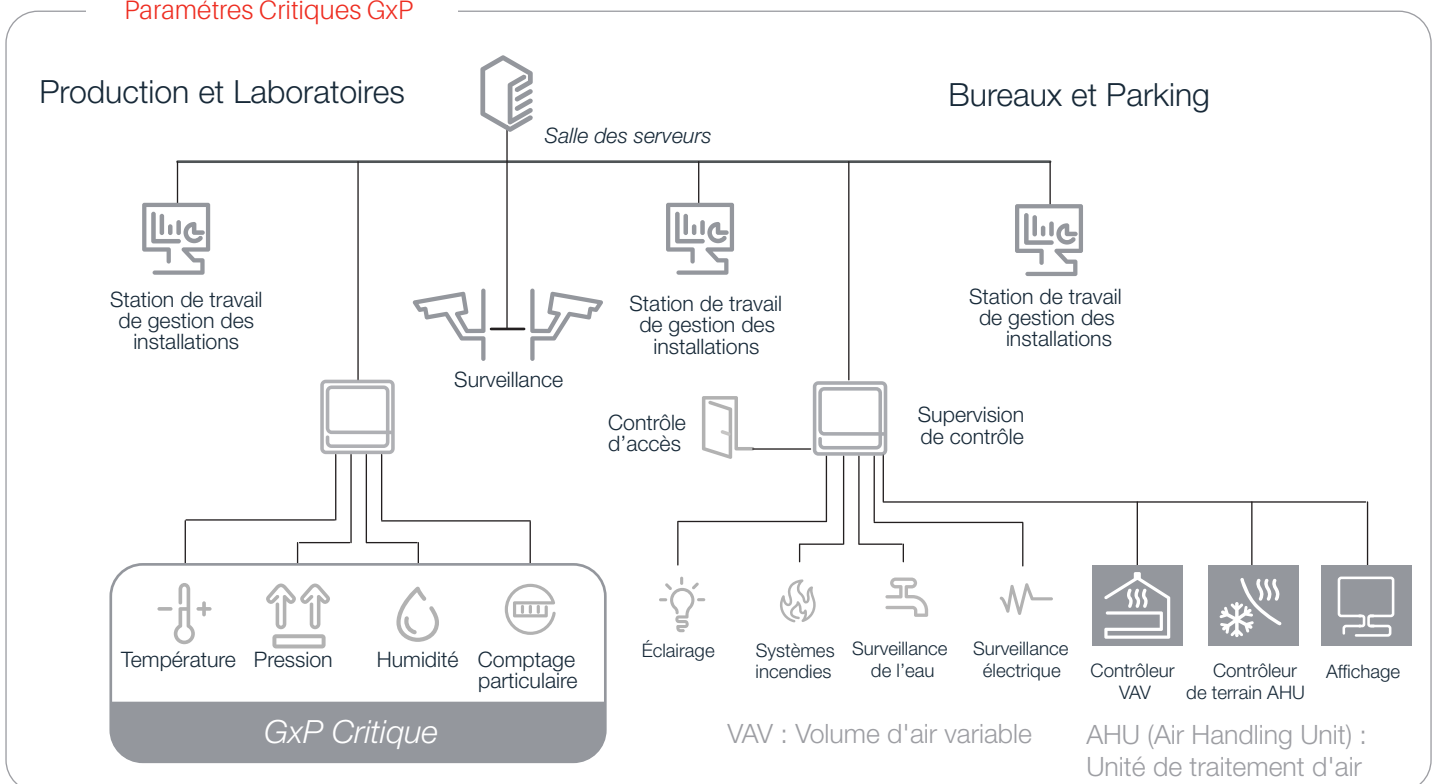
Paramétres Critiques GxP

Production et Laboratoires

Salle des serveurs

Bureaux et Parking

Station de travail de gestion des installations

Surveillance

Station de travail de gestion des installations

Station de travail de gestion des installations

Contrôle d'accès

Supervision de contrôle

Température

Pression

Humidité

Comptage particulaire

GxP Critique

Éclairage

Systèmes incendies

Surveillance de l'eau

Surveillance électrique

Contrôleur VAV

Contrôleur de terrain AHU

Affichage

VAV : Volume d'air variable

AHU (Air Handling Unit) : Unité de traitement d'air